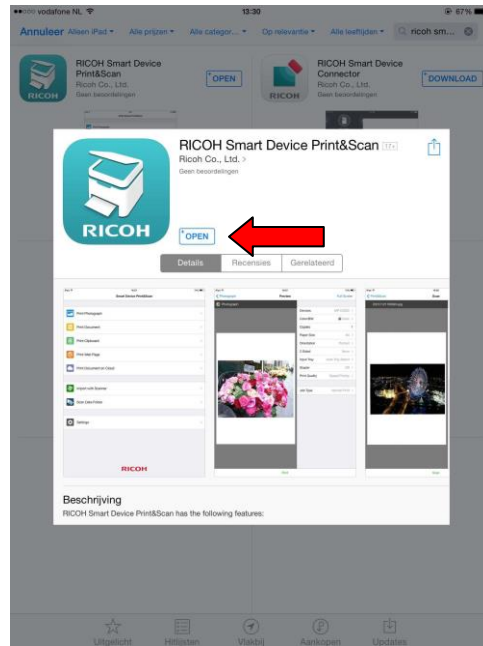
●●●○○ vodafone NL 13:30 87%

Annuleer Alleen iPad Alle prijzen Alle categor... Op relevantie Alle leeftijden ricoh sm...

RICOH Smart Device Print&Scan
Ricoh Co., Ltd.
Geen beoordelingen
OPEN

RICOH Smart Device Connector
Ricoh Co., Ltd.
Geen beoordelingen
DOWNLOAD

RICOH

RICOH Smart Device Print&Scan 17+
Ricoh Co., Ltd. >
Geen beoordelingen

RICOH

OPEN

Details Recensies Gerelateerd

Print Photograph
Print Document
Print Clipboard
Print Web Page
Print Document on Cloud
Import with Scanner
Save Data Folder
Settings

RICOH

Beschrijving
RICOH Smart Device Print&Scan has the following features:

Uitgelicht Hitlijsten Vlakbij Aankopen Updates